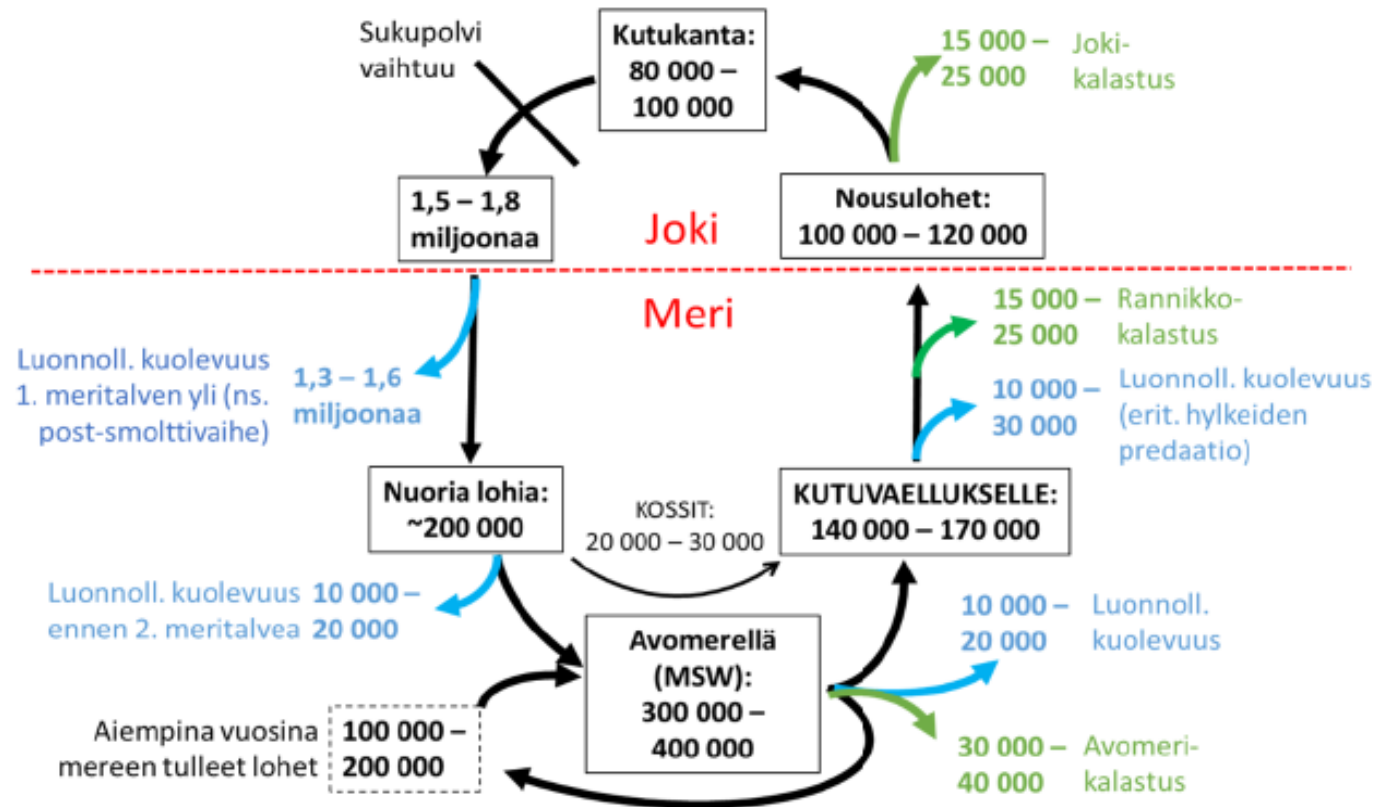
Sukupolvi vaihtuu

Kutukanta: 80 000 – 100 000

15 000 – 25 000 Joki-kalastus

1,5 – 1,8 miljoonaa

Joki

Nousulohet: 100 000 – 120 000

Meri

15 000 – 25 000 Rannikko-kalastus

Luonnoll. kuolevuus 1. meritalven yli (ns. post-smolttivaihe)

1,3 – 1,6 miljoonaa

10 000 – 30 000 Luonnoll. kuolevuus (erit. hylkeiden predaatio)

Nuoria lohia: ~200 000

KOSSIT: 20 000 – 30 000

KUTUVAELLUKSELLE: 140 000 – 170 000

Luonnoll. kuolevuus ennen 2. meritalvea 10 000 – 20 000

Avomerellä (MSW): 300 000 – 400 000

10 000 – 20 000 Luonnoll. kuolevuus

Aiempina vuosina mereen tulleet lohet 100 000 – 200 000

30 000 – 40 000 Avomeri-kalastus